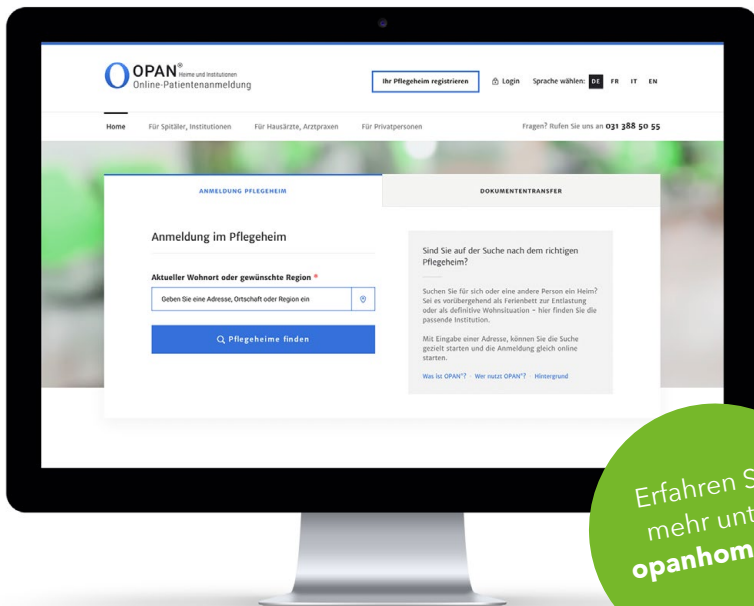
OPAN® Heime und Institutionen
Online-Patientenanmeldung

Ihr Pflegeheim registrieren

Login Sprache wählen: DE FR IT EN

Home Für Spitäler, Institutionen Für Hausärzte, Arztpraxen Für Privatpersonen

Fragen? Rufen Sie uns an 031 388 50 55

ANMELDUNG PFLEGEHEIM

DOKUMENTENTRANSFER

Anmeldung im Pflegeheim

Aktueller Wohnort oder gewünschte Region *

Geben Sie eine Adresse, Ortschaft oder Region ein

Pflegeheime finden

Sind Sie auf der Suche nach dem richtigen Pflegeheim?

Suchen Sie für sich oder eine andere Person ein Heim? Sei es vorübergehend als Ferienbett zur Entlastung oder als definitive Wohnsituation – hier finden Sie die passende Institution.

Mit Eingabe einer Adresse, können Sie die Suche gezielt starten und die Anmeldung gleich online starten.

Was ist OPAN®? Wer nutzt OPAN®? Hintergrund

Erfahren S
mehr unt
opanhom